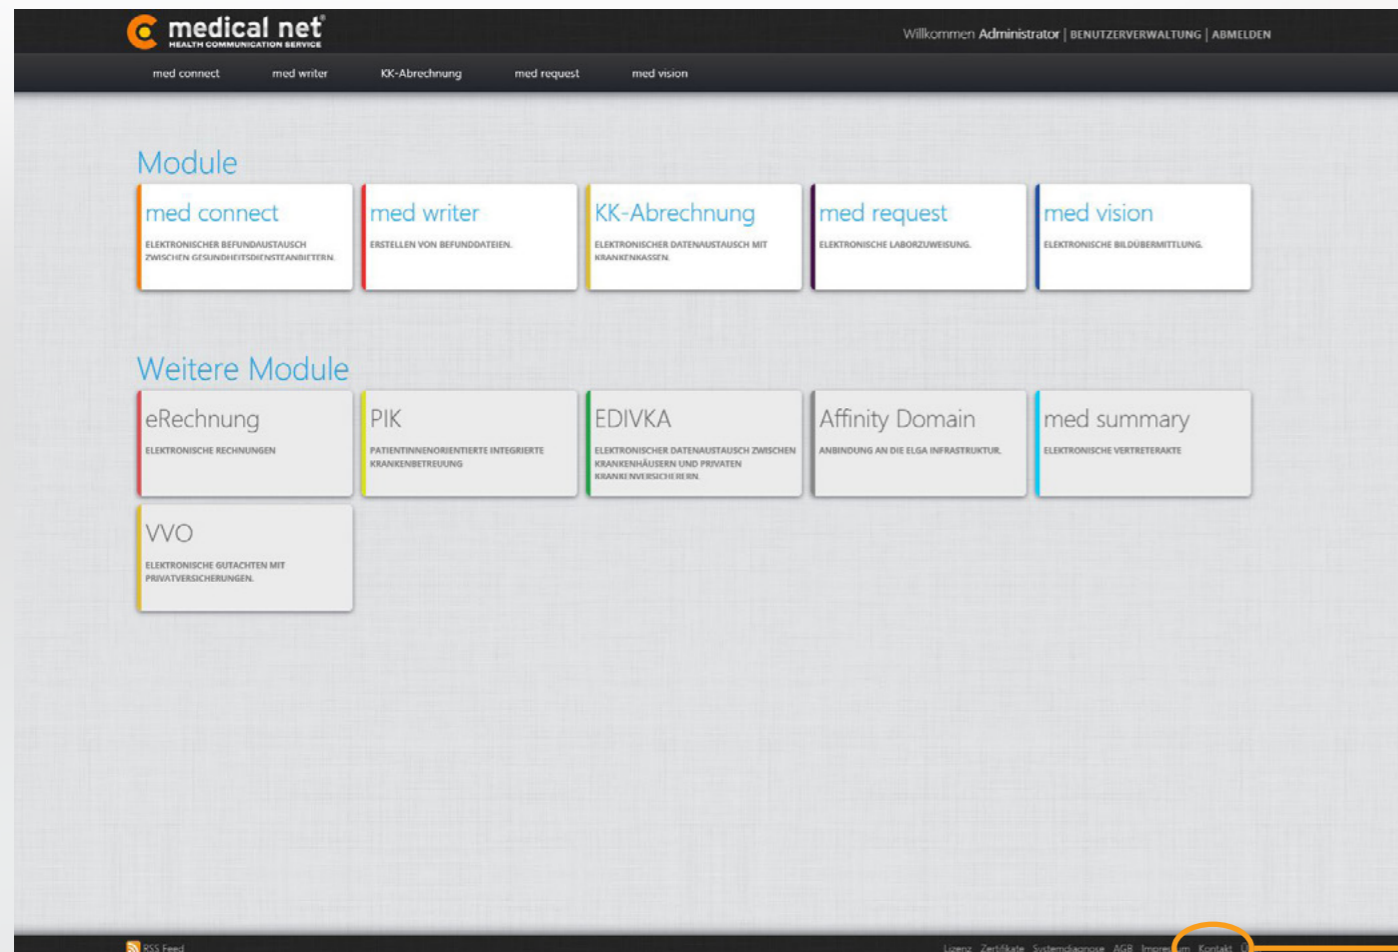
medical net®
HEALTH COMMUNICATION SERVICE

Willkommen Administrator | BENUTZERVERWALTUNG | ABMELDEN

med connect   med writer   KK-Abrechnung   med request   med vision

Module

med connect
ELEKTRONISCHER BEFUNDAUSTAUSCH ZWISCHEN GESUNDHEITSDIENSTEANBIETERN.

med writer
ERSTELLEN VON BEFUNDDATEIEN.

KK-Abrechnung
ELEKTRONISCHER DATENAUSTAUSCH MIT KRANKENKASSEN.

med request
ELEKTRONISCHE LABORZUWEISUNG.

med vision
ELEKTRONISCHE BILDÜBERMITTLUNG.

Weitere Module

eRechnung
ELEKTRONISCHE RECHNUNGEN

PIK
PATIENTINNENORIENTIERTE INTEGRIERTE KRANKENBETREUUNG

EDIVKA
ELEKTRONISCHER DATENAUSTAUSCH ZWISCHEN KRANKENHÄUSERN UND PRIVATEN KRANKENVERSICHERERN.

Affinity Domain
ANBINDUNG AN DIE ELGA INFRASTRUKTUR.

med summary
ELEKTRONISCHE VERTRETERAKTE

VVO
ELEKTRONISCHE GUTACHTEN MIT PRIVATVERSICHERUNGEN.

RSS Feed

Lizenz   Zertifikate   Systemdiagnose   AGB   Impressum   Kontakt   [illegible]